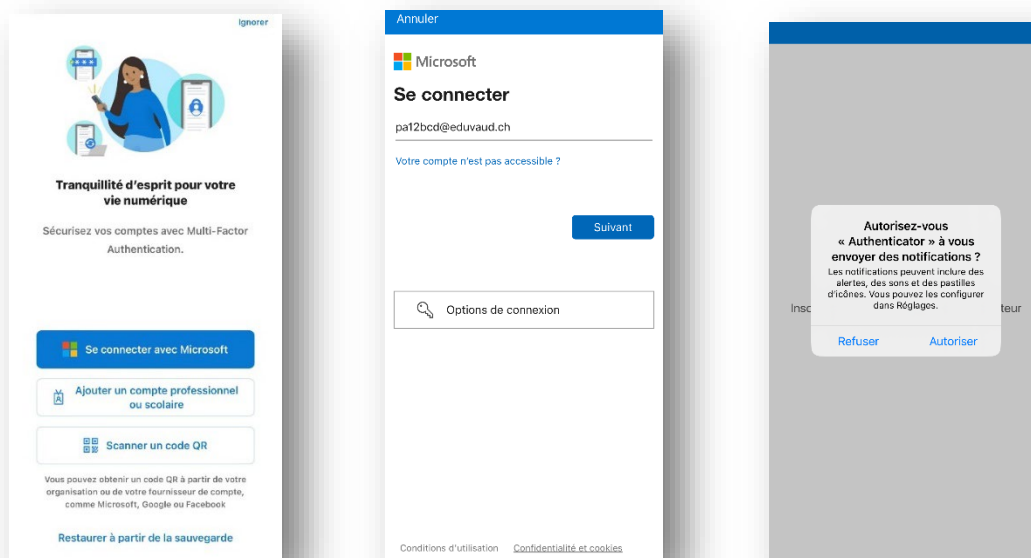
Ignorer

Tranquillité d'esprit pour votre vie numérique

Sécurisez vos comptes avec Multi-Factor Authentication.

Se connecter avec Microsoft

Ajouter un compte professionnel ou scolaire

Scanner un code QR

Vous pouvez obtenir un code QR à partir de votre organisation ou de votre fournisseur de compte, comme Microsoft, Google ou Facebook

Restaurer à partir de la sauvegarde

Annuler

Microsoft

Se connecter

pa12bcd@eduvaud.ch

Votre compte n'est pas accessible ?

Suivant

Options de connexion

Conditions d'utilisation Confidentialité et cookies

Autorisez-vous « Authenticator » à vous envoyer des notifications ?

Les notifications peuvent inclure des alertes, des sons et des pastilles d'icônes. Vous pouvez les configurer dans Réglages.

Insc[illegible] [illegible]teur

Refuser Autoriser